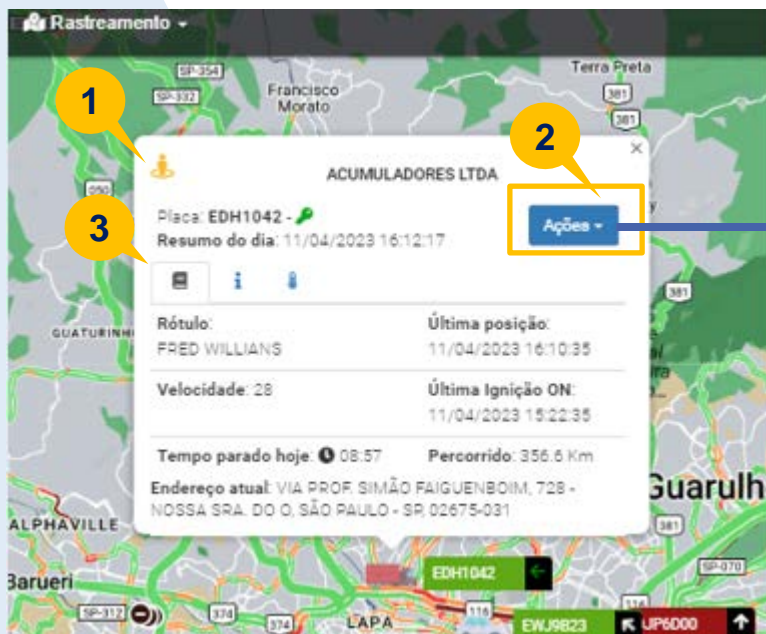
Rastreamento

SP-354
SP-332
Francisco Morato
Terra Preta
381
381
050
GUATURINH
ALPHAVILLE
Barueri
SP-312
374
374
LAPA
116
381
Guarulh
SP-070

1
2
3

ACUMULADORES LTDA

Placa: EDH1042 -
Resumo do dia: 11/04/2023 16:12:17

Ações

Rótulo:
FRED WILLIANS

Última posição:
11/04/2023 16:10:35

Velocidade: 28

Última Ignição ON:
11/04/2023 15:22:35

Tempo parado hoje: 08:57

Percorrido: 356.6 Km

Endereço atual: VIA PROF. SIMÃO FAIGUENBOIM, 728 - NOSSA SRA. DO O, SÃO PAULO - SP, 02675-031

EDH1042
EWJ9823
UP6D00